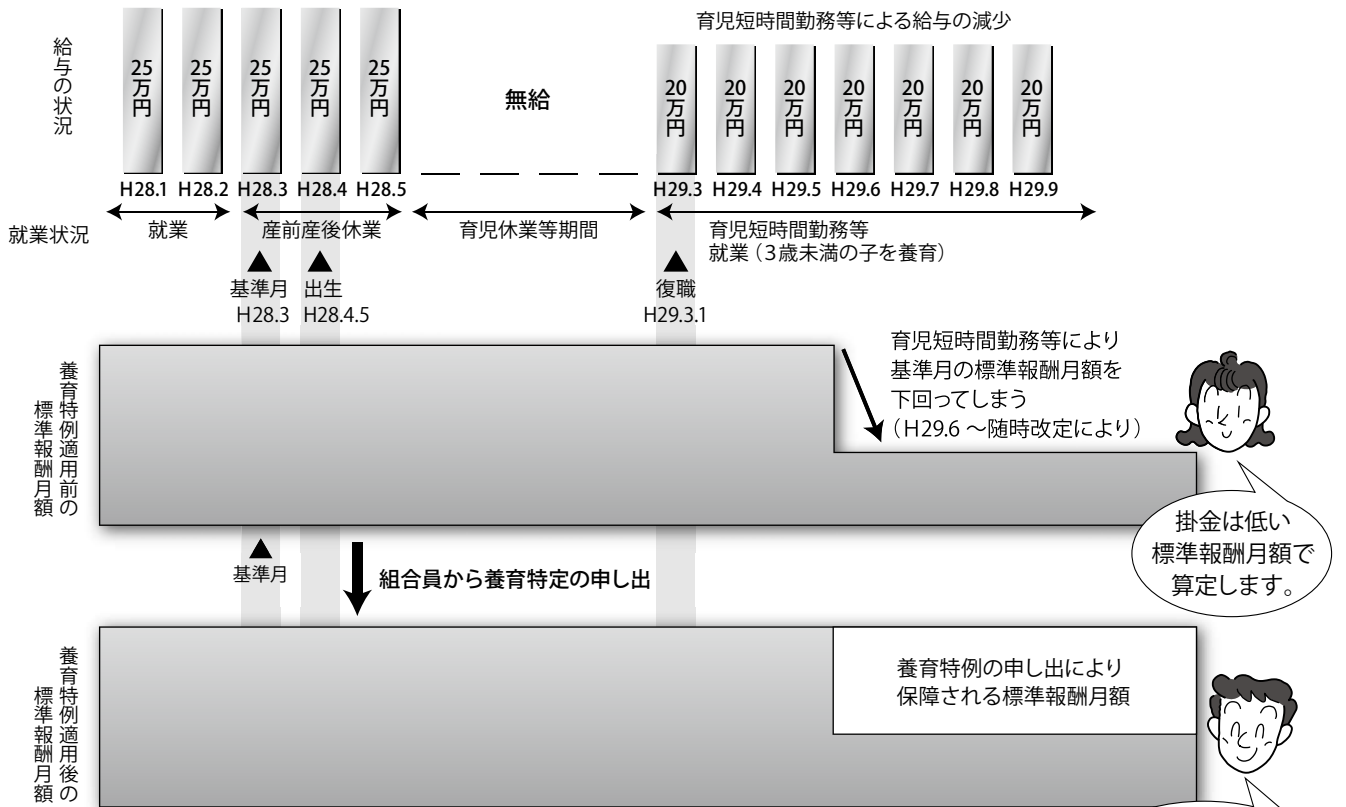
育児短時間勤務等による給与の減少

給与の状況

25万円 25万円 25万円 25万円 25万円 無給 20万円 20万円 20万円 20万円 20万円 20万円 20万円

H28.1 H28.2 H28.3 H28.4 H28.5 H29.3 H29.4 H29.5 H29.6 H29.7 H29.8 H29.9

就業状況

就業 産前産後休業 育児休業等期間 育児短時間勤務等 就業（3歳未満の子を養育）

基準月 H28.3 出生 H28.4.5 復職 H29.3.1

養育特例適用前の標準報酬月額

育児短時間勤務等により基準月の標準報酬月額を下回ってしまう（H29.6 〜随時改定により）

掛金は低い標準報酬月額で算定します。

基準月

組合員から養育特定の申し出

養育特例適用後の標準報酬月額

養育特例の申し出により保障される標準報酬月額